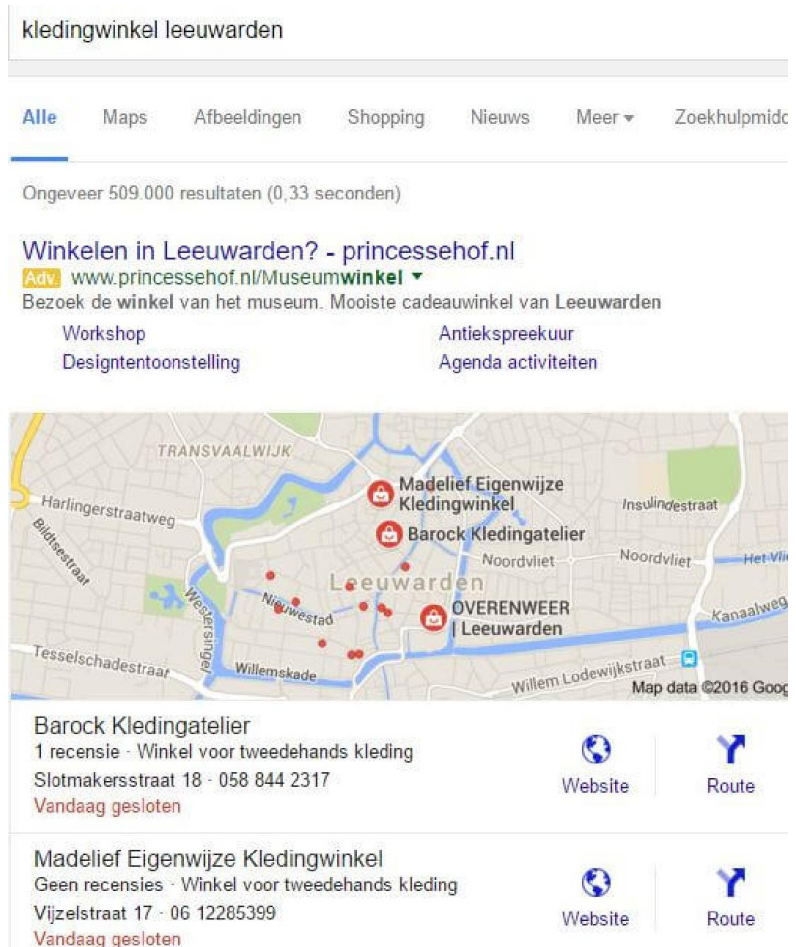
kledingwinkel leeuwarden

Alle Maps Afbeeldingen Shopping Nieuws Meer ▾ Zoekhulpmid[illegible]

Ongeveer 509.000 resultaten (0,33 seconden)

Winkelen in Leeuwarden? - princessehof.nl
Adv. www.princessehof.nl/Museumwinkel ▾
Bezoek de winkel van het museum. Mooiste cadeauwinkel van Leeuwarden
Workshop
Antiekspreekuur
Designtentoonstelling
Agenda activiteiten

TRANSVAALWIJK
Harlingerstraatweg
Bildtsestraat
Madelief Eigenwijze Kledingwinkel
Barock Kledingatelier
Insulindestraat
Noordvliet
Noordvliet
Het Vl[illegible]
Leeuwarden
Nieuwestad
Westersingel
OVERENWEER | Leeuwarden
Kanaalweg
Tesselschadestraat
Willemskade
Willem Lodewijkstraat
Map data ©2016 Goog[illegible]

Barock Kledingatelier
1 recensie · Winkel voor tweedehands kleding
Slotmakersstraat 18 · 058 844 2317
Vandaag gesloten
Website
Route

Madelief Eigenwijze Kledingwinkel
Geen recensies · Winkel voor tweedehands kleding
Vijzelstraat 17 · 06 12285399
Vandaag gesloten
Website
Route